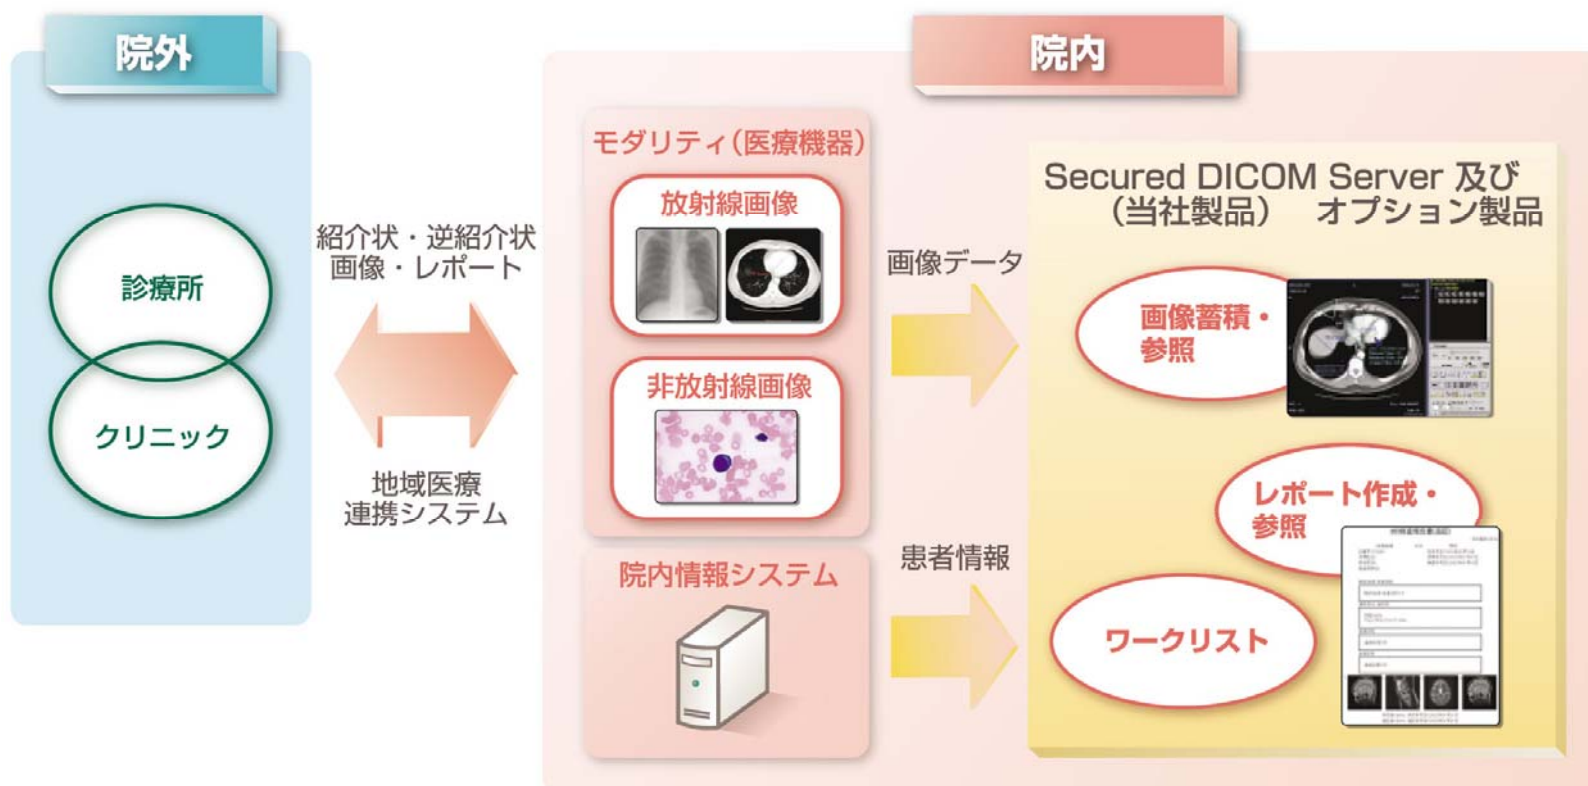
院外

診療所

クリニック

紹介状・逆紹介状
画像・レポート

地域医療
連携システム

院内

モダリティ（医療機器）

放射線画像

非放射線画像

院内情報システム

画像データ

患者情報

Secured DICOM Server 及び
（当社製品） オプション製品

画像蓄積・
参照

レポート作成・
参照

ワークリスト